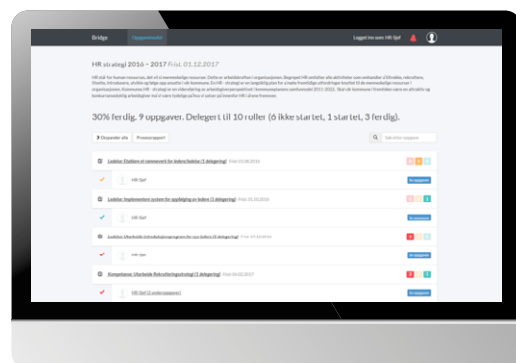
Bridge Oppgaver

Logget inn som: HR Sjef

HR strategi 2016 – 2017 Frist: 01.12.2017

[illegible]

30% ferdig. 9 oppgaver. Delegert til 10 roller (6 ikke startet, 1 startet, 3 ferdig).

Ekspander alle Prosessrapport

Søk etter oppgave

Ledelse: Etablere et rammeverk for ledere/ledelse (1 delegering) Frist: 01.06.2016

HR Sjef

Ledelse: Implementere system for oppfølging av ledere (1 delegering) Frist: 31.10.2016

HR Sjef

Ledelse: Utarbeide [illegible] (1 delegering) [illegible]

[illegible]

Kompetanse: Utarbeide Rekrutteringsstrategi (1 delegering) Frist: 06.02.2017

HR Sjef (1 underoppgave)